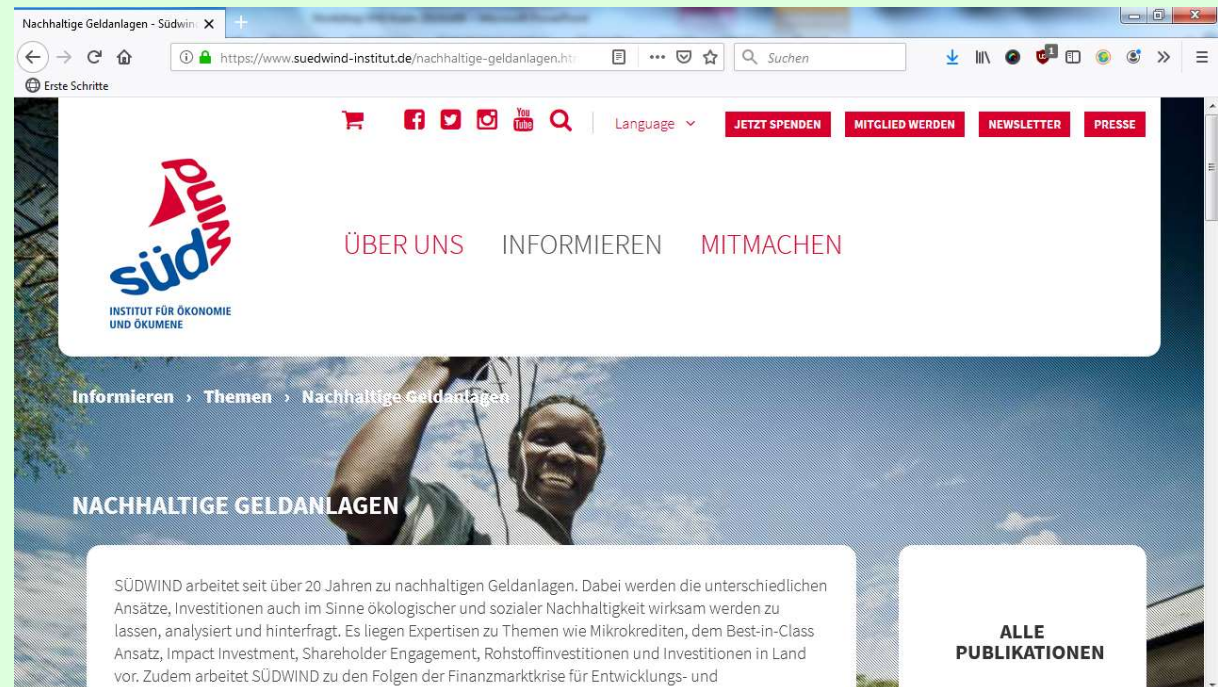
Nachhaltige Geldanlagen - Südwin

https://www.suedwind-institut.de/nachhaltige-geldanlagen.htr

Suchen

Erste Schritte

Language

JETZT SPENDEN

MITGLIED WERDEN

NEWSLETTER

PRESSE

südwind

INSTITUT FÜR ÖKONOMIE UND ÖKUMENE

ÜBER UNS

INFORMIEREN

MITMACHEN

Informieren › Themen › Nachhaltige Geldanlagen

NACHHALTIGE GELDANLAGEN

SÜDWIND arbeitet seit über 20 Jahren zu nachhaltigen Geldanlagen. Dabei werden die unterschiedlichen Ansätze, Investitionen auch im Sinne ökologischer und sozialer Nachhaltigkeit wirksam werden zu lassen, analysiert und hinterfragt. Es liegen Expertisen zu Themen wie Mikrokrediten, dem Best-in-Class Ansatz, Impact Investment, Shareholder Engagement, Rohstoffinvestitionen und Investitionen in Land vor. Zudem arbeitet SÜDWIND zu den Folgen der Finanzmarktkrise für Entwicklungs- und

ALLE PUBLIKATIONEN